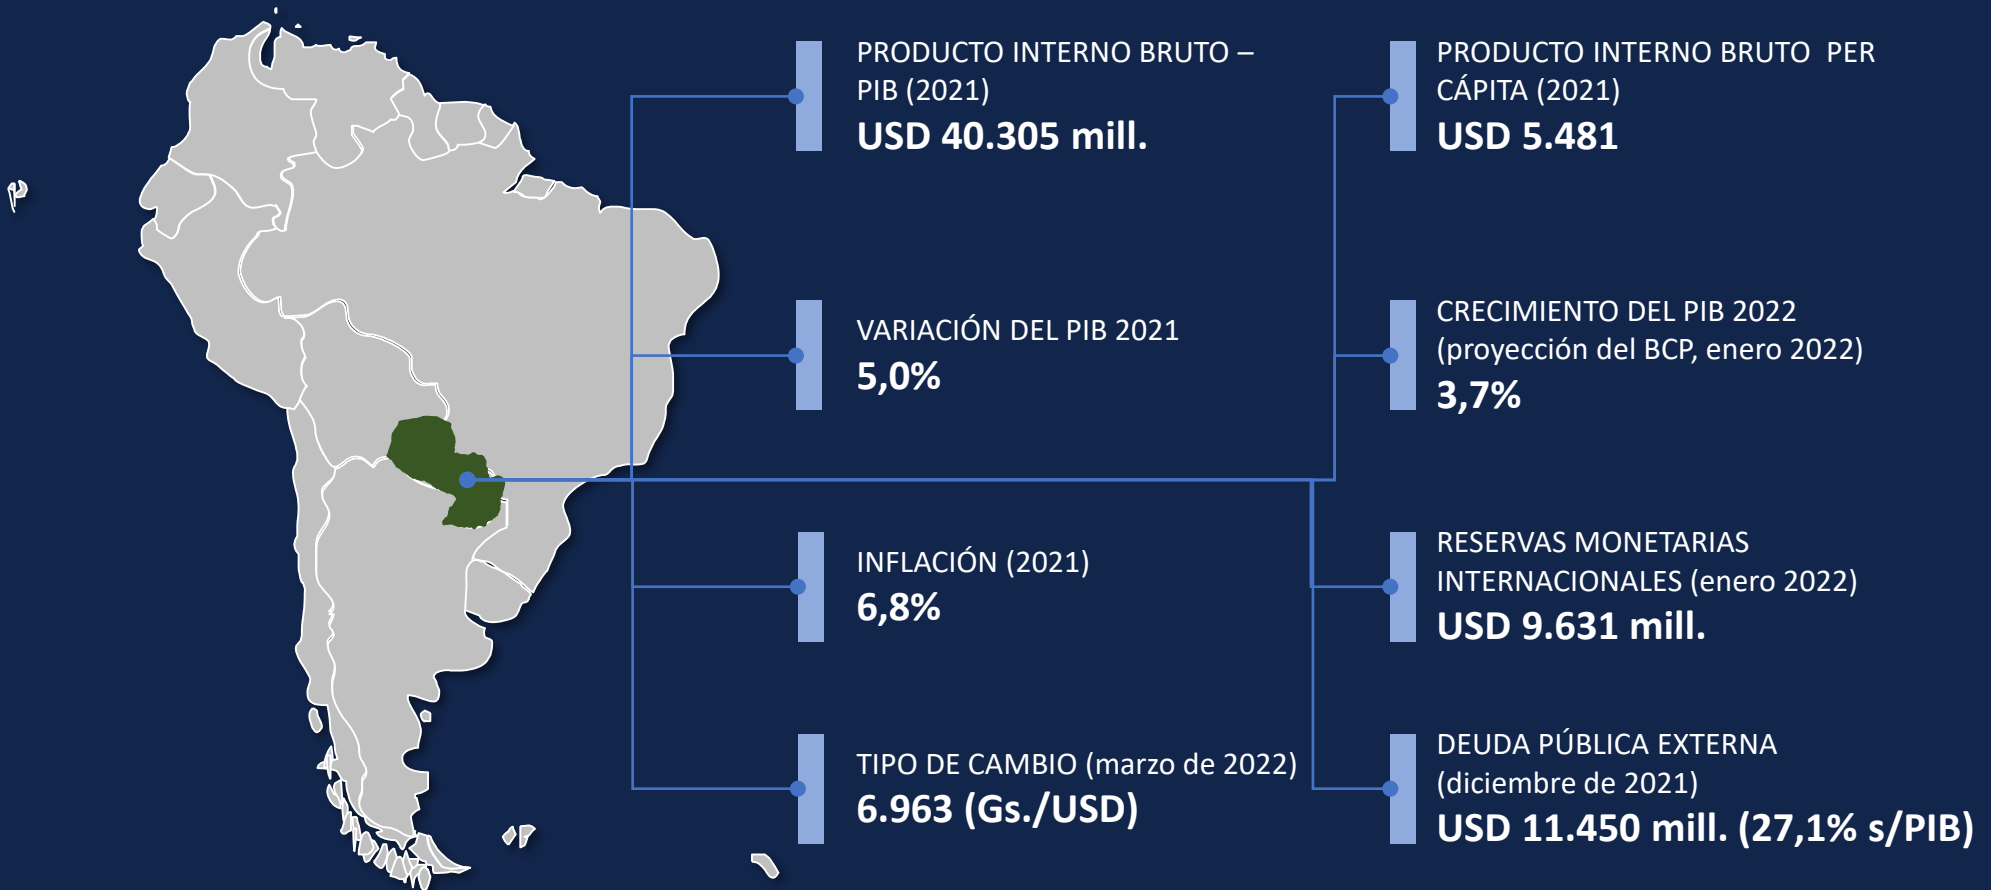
PRODUCTO INTERNO BRUTO – PIB (2021)
USD 40.305 mill.

VARIACIÓN DEL PIB 2021
5,0%

INFLACIÓN (2021)
6,8%

TIPO DE CAMBIO (marzo de 2022)
6.963 (Gs./USD)

PRODUCTO INTERNO BRUTO PER CÁPITA (2021)
USD 5.481

CRECIMIENTO DEL PIB 2022 (proyección del BCP, enero 2022)
3,7%

RESERVAS MONETARIAS INTERNACIONALES (enero 2022)
USD 9.631 mill.

DEUDA PÚBLICA EXTERNA (diciembre de 2021)
USD 11.450 mill. (27,1% s/PIB)